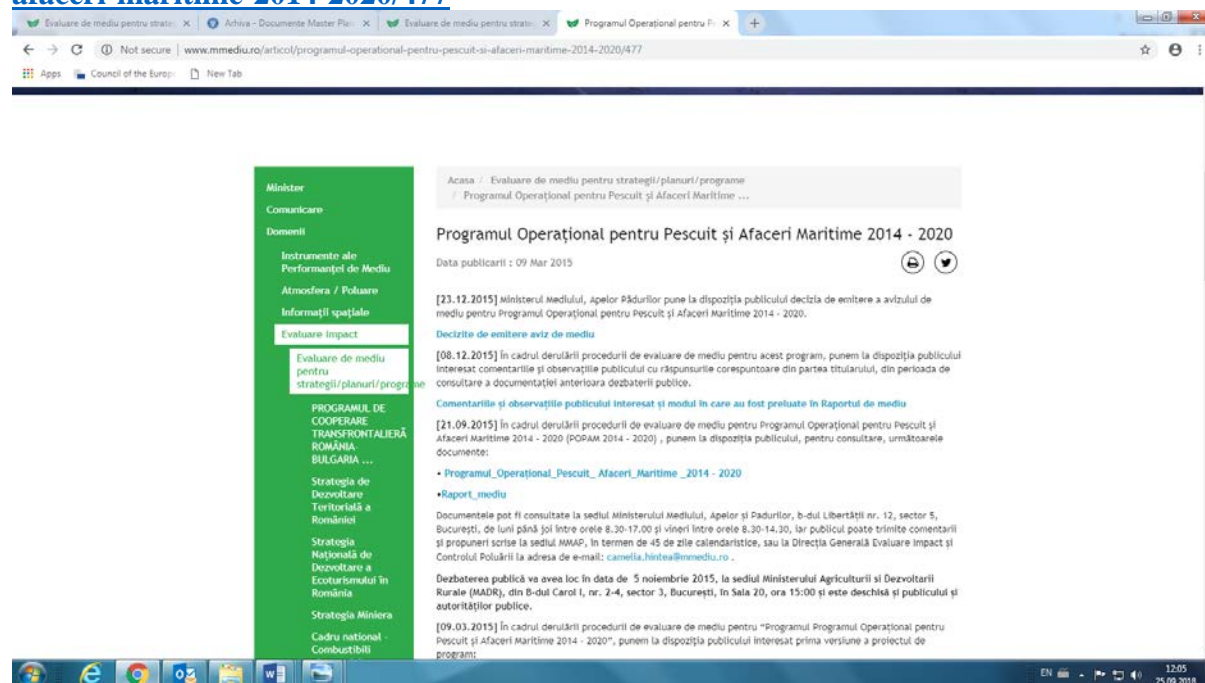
afaceri-maritime-2014-2020/477

Evaluare de mediu pentru strate ×
Arhiva - Documente Master Plan ×
Evaluare de mediu pentru strate ×
Programul Operational pentru P ×

Not secure | www.mmediu.ro/articol/programul-operational-pentru-pescuit-si-afaceri-maritime-2014-2020/477

Apps Council of the Europe New Tab

Minister
Comunicare
Domenii
Instrumente ale Performanţei de Mediu
Atmosfera / Poluare
Informaţii spaţiale
Evaluare impact
Evaluare de mediu pentru strategii/planuri/programe
PROGRAMUL DE COOPERARE TRANSFRONTALIERĂ ROMÂNIA BULGARIA ...
Strategia de Dezvoltare Teritorială a României
Strategia Naţională de Dezvoltare a Ecoturismului în România
Strategia Miniera
Cadru national - Combustibili

Acasa / Evaluare de mediu pentru strategii/planuri/programe / Programul Operaţional pentru Pescuit şi Afaceri Maritime ...

Programul Operaţional pentru Pescuit şi Afaceri Maritime 2014 - 2020

Data publicarii : 09 Mar 2015

[23.12.2015] Ministerul Mediului, Apelor Pădurilor pune la dispoziţia publicului decizia de emitere a avizului de mediu pentru Programul Operaţional pentru Pescuit şi Afaceri Maritime 2014 - 2020.

Decizie de emitere aviz de mediu

[08.12.2015] În cadrul derulării procedurii de evaluare de mediu pentru acest program, punem la dispoziţia publicului interesat comentariile şi observaţiile publicului cu răspunsurile corespunzoare din partea titularului, din perioada de consultare a documentaţiei anterioara dezbaterii publice.

Comentariile şi observaţiile publicului interesat şi modul în care au fost preluate în Raportul de mediu

[21.09.2015] În cadrul derulării procedurii de evaluare de mediu pentru Programul Operaţional pentru Pescuit şi Afaceri Maritime 2014 - 2020 (POPAM 2014 - 2020) , punem la dispoziţia publicului, pentru consultare, următoarele documente:

• Programul_Operational_Pescuit_ Afaceri_Maritime _2014 - 2020

•Raport_mediu

Documentele pot fi consultate la sediul Ministerului Mediului, Apelor şi Padurilor, b-dul Libertăţii nr. 12, sector 5, Bucureşti, de luni până joi între orele 8.30-17.00 şi vineri între orele 8.30-14.30, iar publicul poate trimite comentarii şi propuneri scrise la sediul MMAP, în termen de 45 de zile calendaristice, sau la Direcţia Generală Evaluare Impact şi Controlul Poluării la adresa de e-mail: camelia.hintea@mmediu.ro .

Dezbaterea publică va avea loc în data de 5 noiembrie 2015, la sediul Ministerului Agriculturii si Dezvoltarii Rurale (MADR), din B-dul Carol I, nr. 2-4, sector 3, Bucureşti, în Sala 20, ora 15:00 şi este deschisă şi publicului şi autorităţilor publice.

[09.03.2015] În cadrul derulării procedurii de evaluare de mediu pentru "Programul Programul Operaţional pentru Pescuit şi Afaceri Maritime 2014 - 2020", punem la dispoziţia publicului interesat prima versiune a proiectului de program:

EN 12:05 25.09.2018